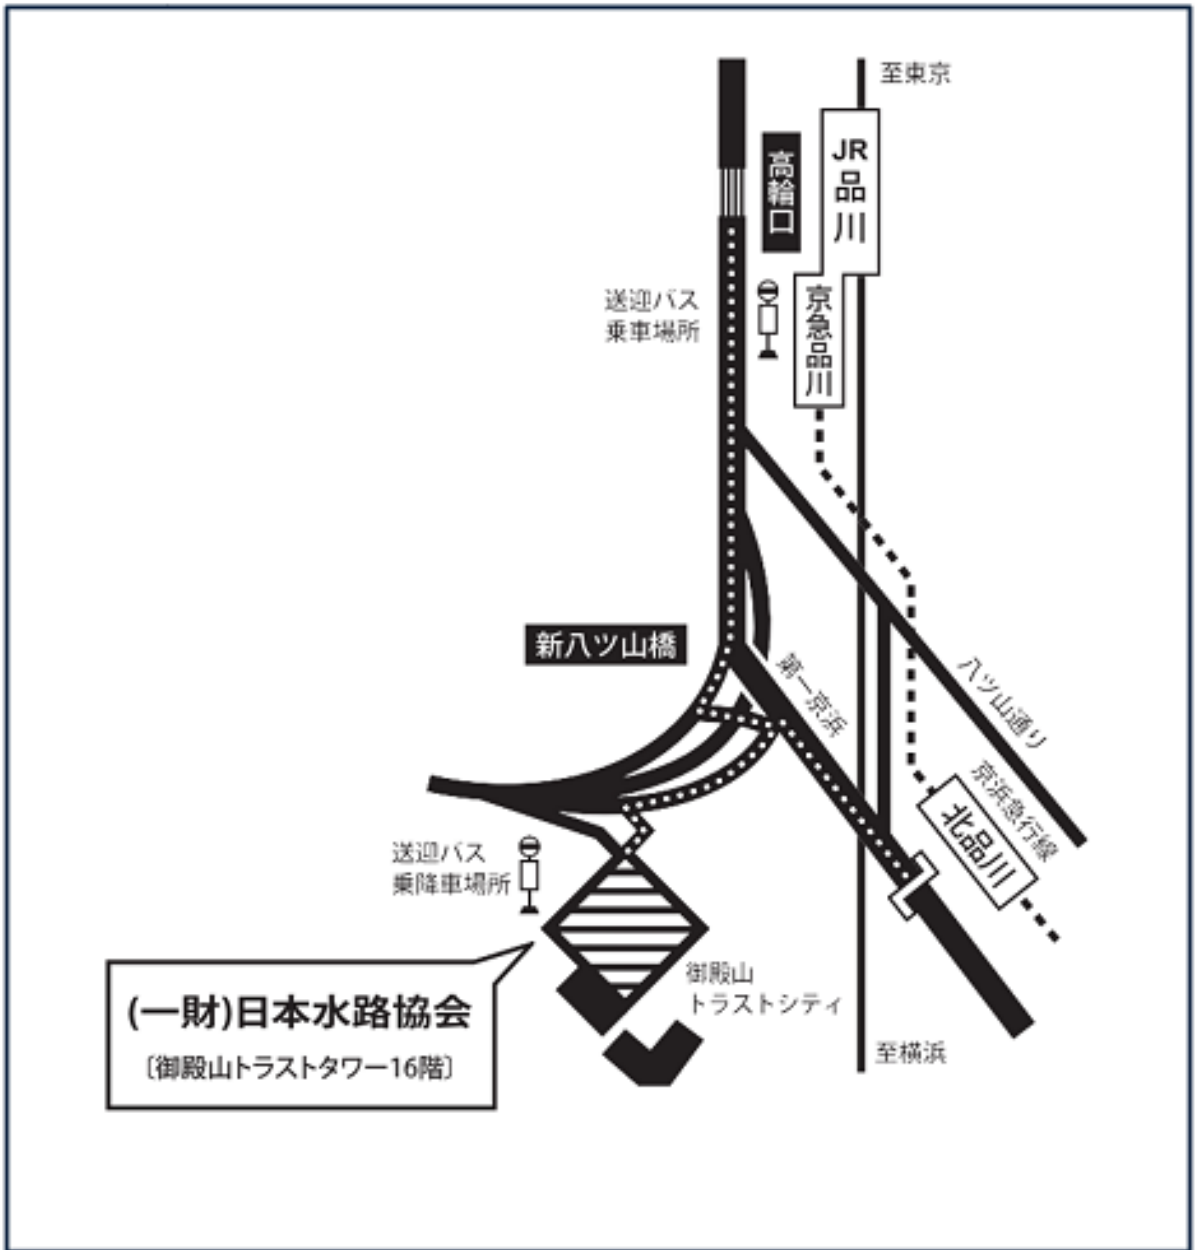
至東京

高輪口

JR品川

京急品川

送迎バス乗車場所

新八ツ山橋

第一京浜

八ツ山通り

京浜急行線

北品川

送迎バス乗降車場所

御殿山トラストシティ

(一財)日本水路協会
〔御殿山トラストタワー16階〕

至横浜